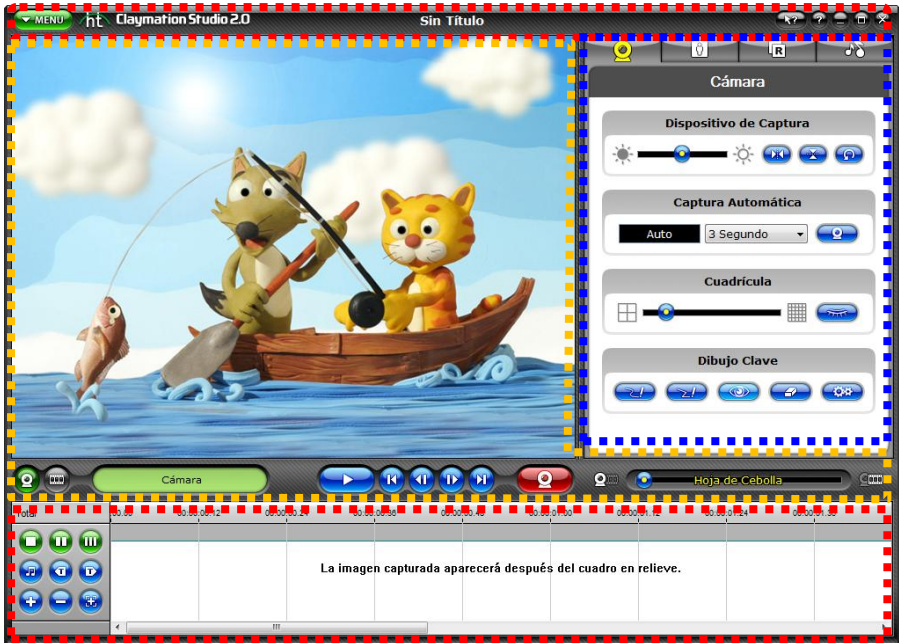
MENU
ht Claymation Studio 2.0
Sin Título

Cámara

Dispositivo de Captura

Captura Automática
Auto
3 Segundo

Cuadrícula

Dibujo Clave

Cámara

Hoja de Cebolla

Total
00:00
00:00:00:12
00:00:00:24
00:00:00:36
00:00:00:48
00:00:01:00
00:00:01:12
00:00:01:24
00:00:01:36

La imagen capturada aparecerá después del cuadro en relieve.